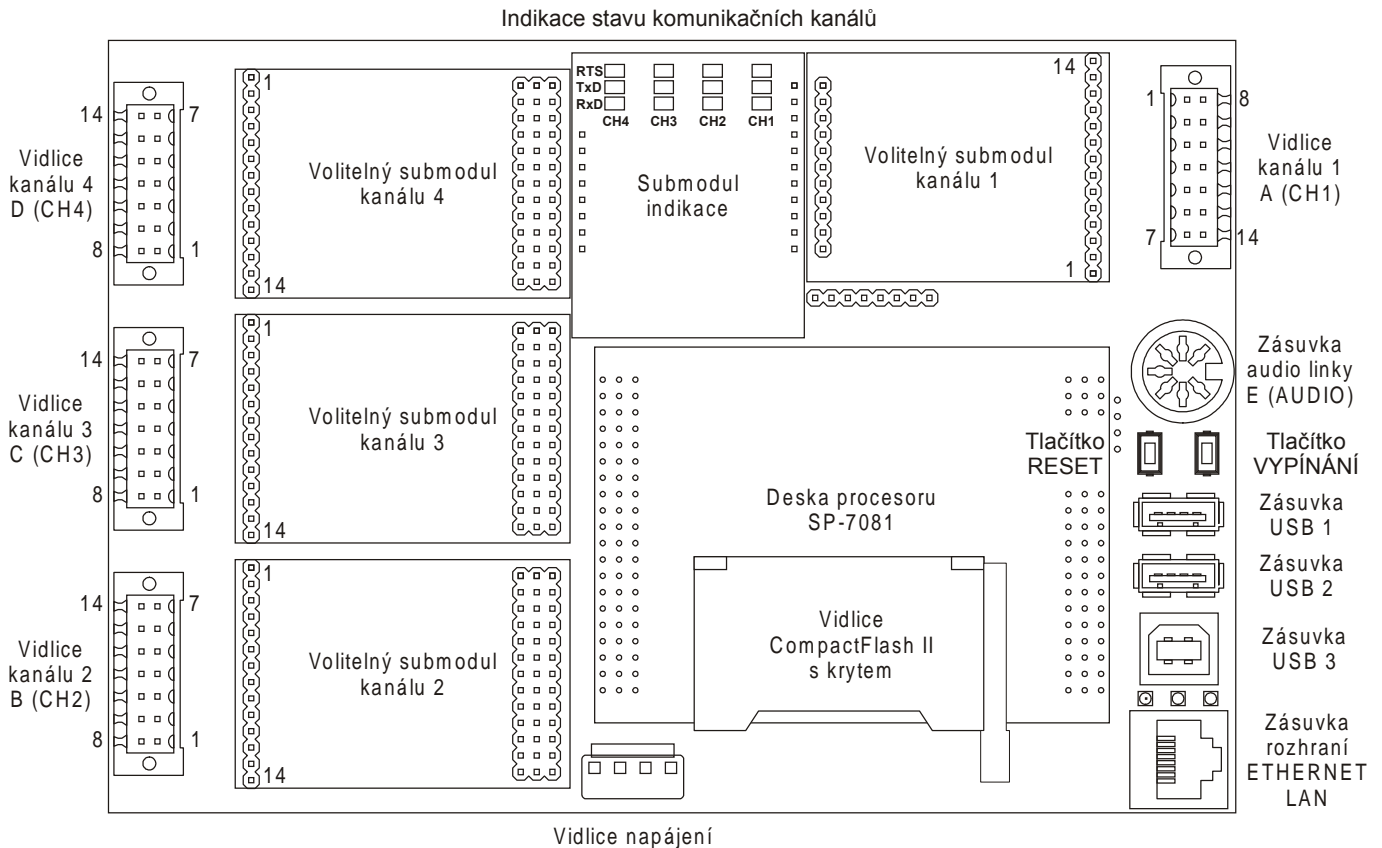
Indikace stavu komunikačních kanálů

14 7
Vidlice kanálu 4 D (CH4)
8 1

1
Volitelný submodul kanálu 4
14

RTS
TxD
RxD
CH4 CH3 CH2 CH1

Submodul indikace

14
Volitelný submodul kanálu 1
1

1 8
Vidlice kanálu 1 A (CH1)
7 14

14 7
Vidlice kanálu 3 C (CH3)
8 1

1
Volitelný submodul kanálu 3
14

Zásuvka audio linky E (AUDIO)

Tlačítko RESET

Tlačítko VYPÍNÁNÍ

Deska procesoru SP-7081

Zásuvka USB 1

Zásuvka USB 2

14 7
Vidlice kanálu 2 B (CH2)
8 1

1
Volitelný submodul kanálu 2
14

Vidlice CompactFlash II s krytem

Zásuvka USB 3

Zásuvka rozhraní ETHERNET LAN

Vidlice napájení